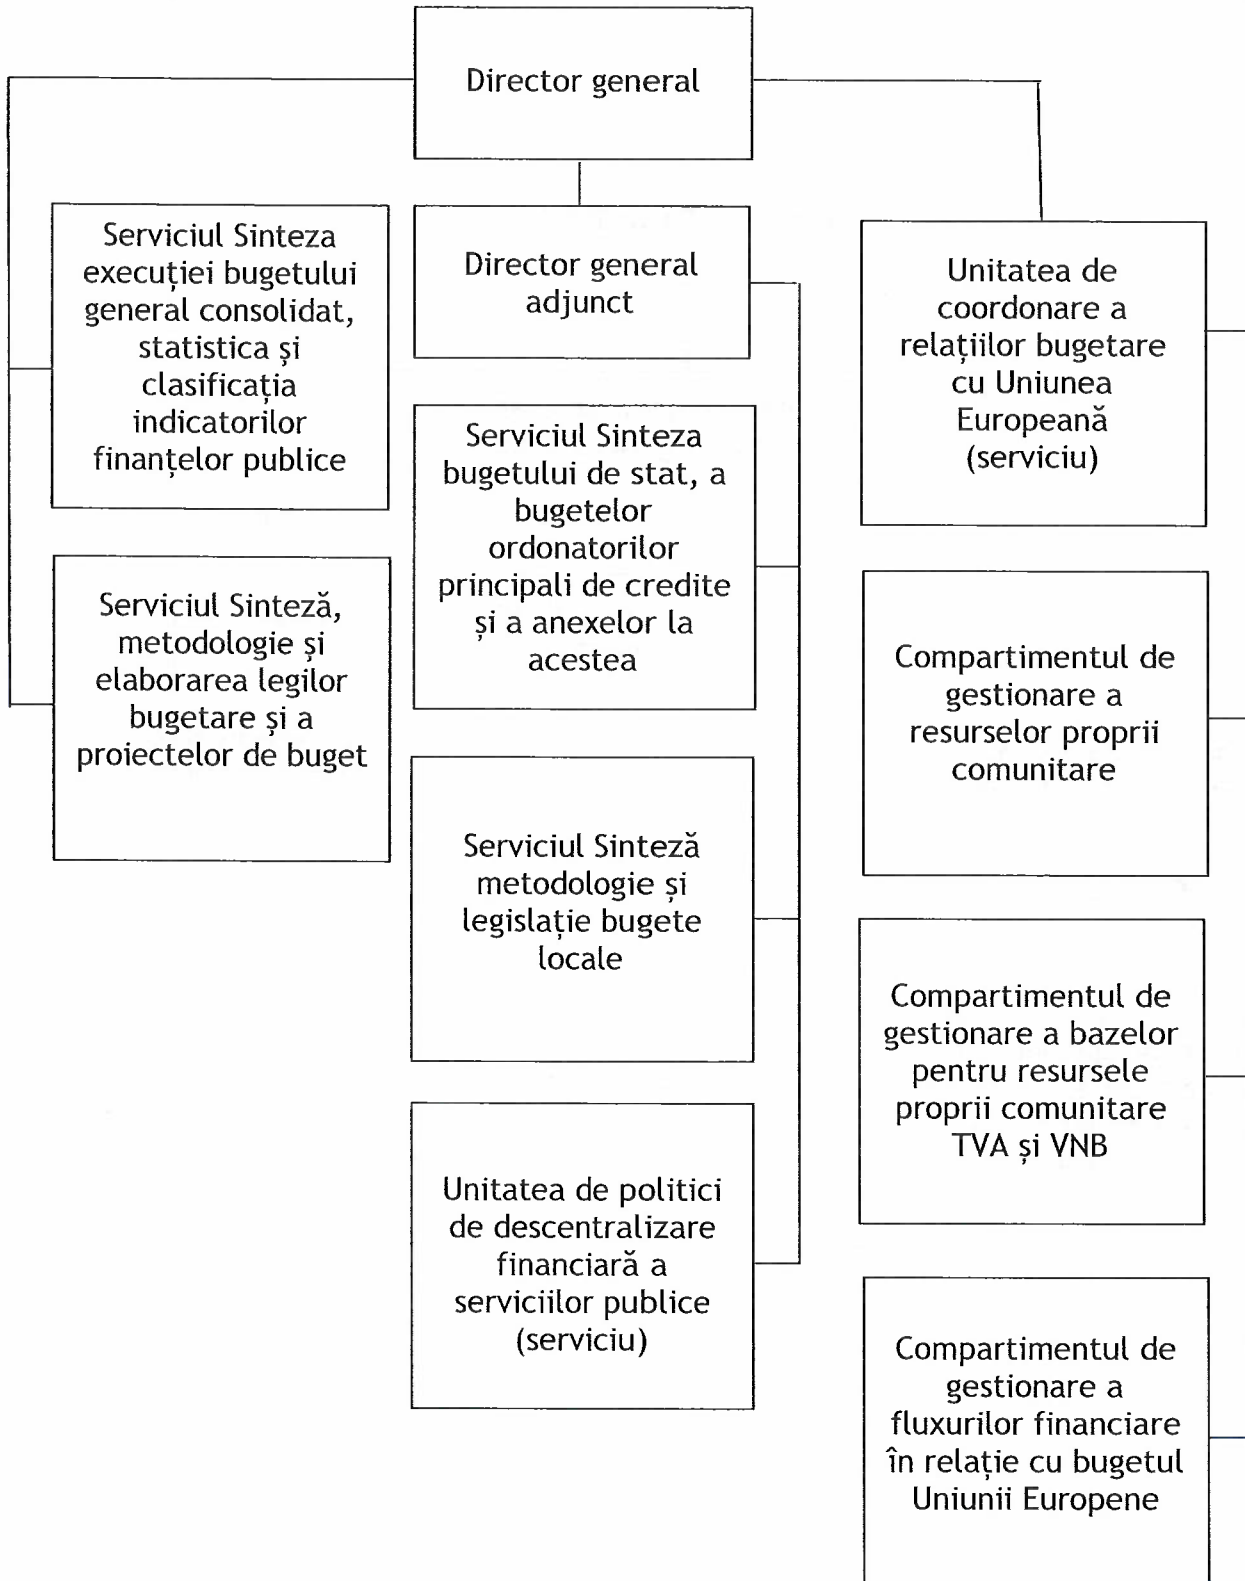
Director general

Serviciul Sinteza execuției bugetului general consolidat, statistica și clasificația indicatorilor finanțelor publice

Serviciul Sinteză, metodologie și elaborarea legilor bugetare și a proiectelor de buget

Director general adjunct

Serviciul Sinteza bugetului de stat, a bugetelor ordonatorilor principali de credite și a anexelor la acestea

Serviciul Sinteză metodologie și legislație bugete locale

Unitatea de politici de descentralizare financiară a serviciilor publice (serviciu)

Unitatea de coordonare a relațiilor bugetare cu Uniunea Europeană (serviciu)

Compartimentul de gestionare a resurselor proprii comunitare

Compartimentul de gestionare a bazelor pentru resursele proprii comunitare TVA și VNB

Compartimentul de gestionare a fluxurilor financiare în relație cu bugetul Uniunii Europene